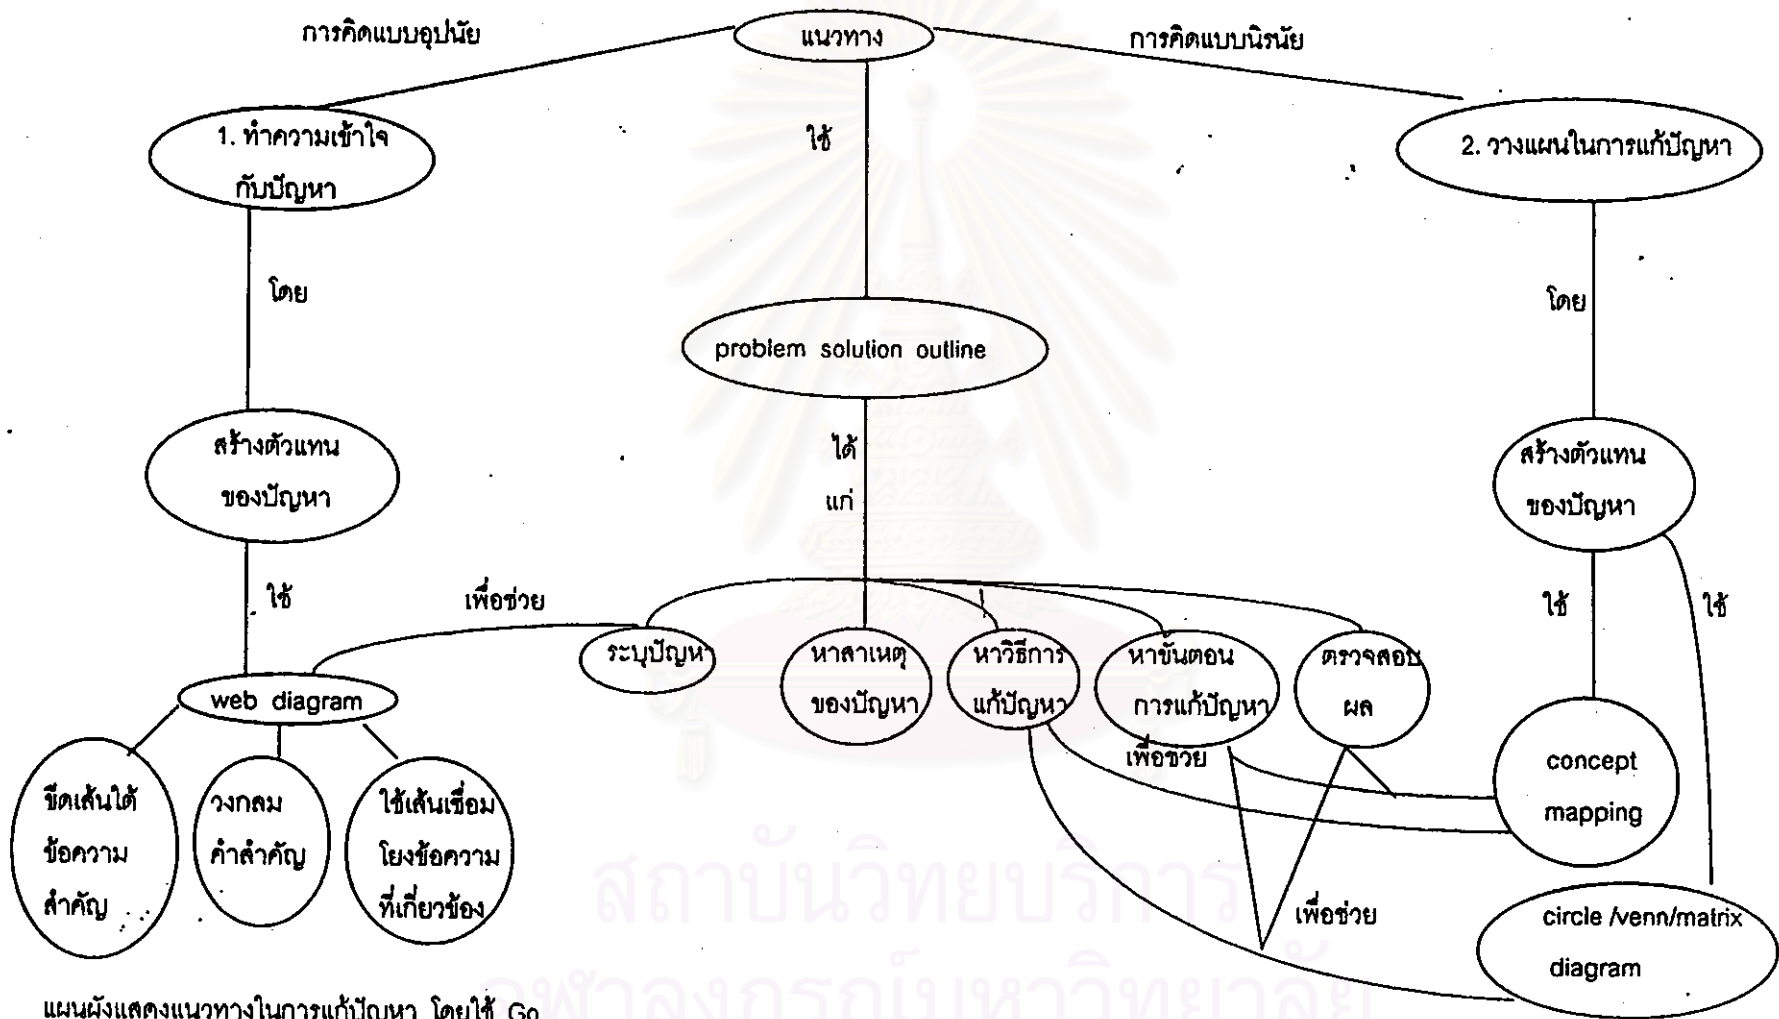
การคิดแบบอุปนัย

แนวทาง

การคิดแบบนิรนัย

1. ทำความเข้าใจกับปัญหา

ใช้

2. วางแผนในการแก้ปัญหา

โดย

โดย

problem solution outline

สร้างตัวแทนของปัญหา

ได้แก่

สร้างตัวแทนของปัญหา

ใช้

เพื่อช่วย

ใช้

ใช้

ระบุปัญหา

หาสาเหตุของปัญหา

หาวิธีการแก้ปัญหา

หาขั้นตอนการแก้ปัญหา

ตรวจสอบผล

web diagram

เพื่อช่วย

concept mapping

ขีดเส้นใต้ข้อความสำคัญ

วงกลมคำสำคัญ

ใช้เส้นเชื่อมโยงข้อความที่เกี่ยวข้อง

เพื่อช่วย

circle /venn/matrix diagram

สถาบันวิทยบริการ

จุฬาลงกรณ์มหาวิทยาลัย

แผนผังแสดงแนวทางในการแก้ปัญหา โดยใช้ Go